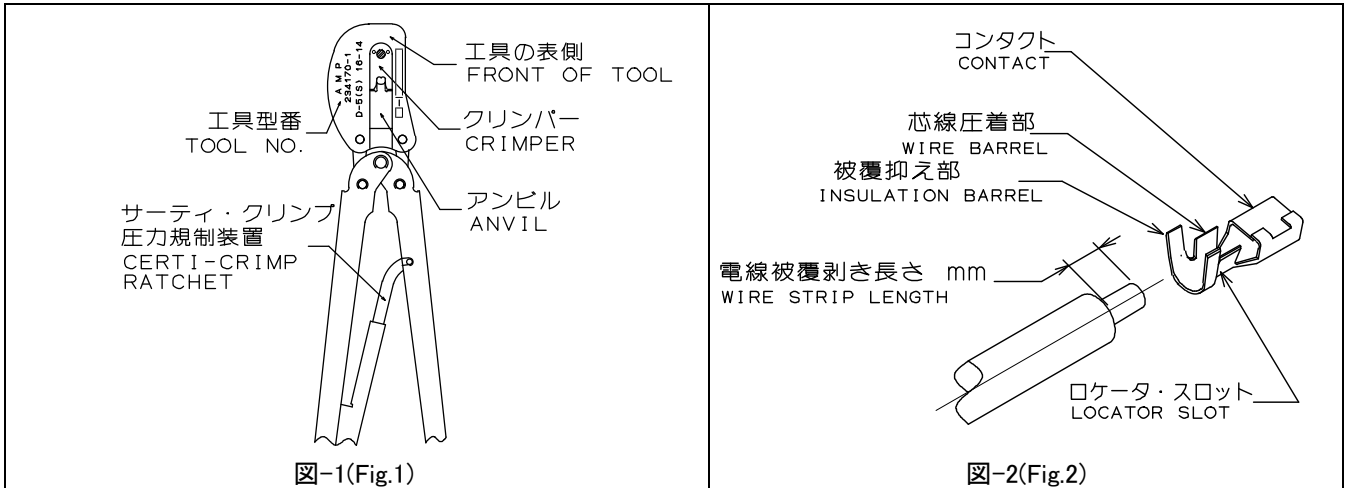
工具の表側
FRONT OF TOOL

AMP
234170-1
D-5(S) 16-14

工具型番
TOOL NO.

クリンパー
CRIMPER

アンビル
ANVIL

サーティ・クリンプ
圧力規制装置
CERTI-CRIMP
RATCHET

図-1(Fig.1)

コンタクト
CONTACT

芯線圧着部
WIRE BARREL

被覆抑え部
INSULATION BARREL

電線被覆剥き長さ mm
WIRE STRIP LENGTH

ロケータ・スロット
LOCATOR SLOT

図-2(Fig.2)